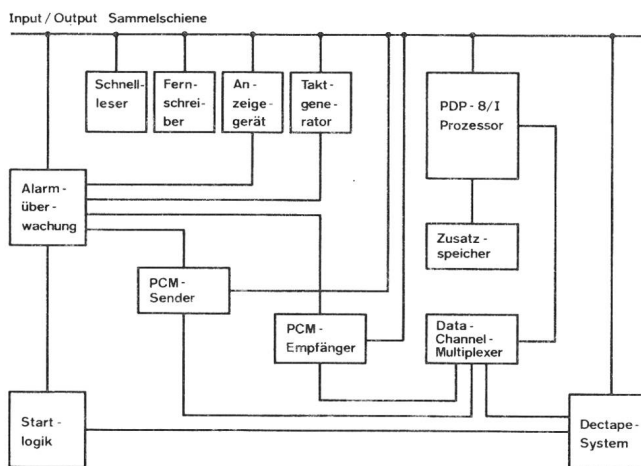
Input / Output Sammelschiene

Schnellleser

Fernschreiber

Anzeigegerät

Taktgenerator

PDP - 8/I Prozessor

Alarmüberwachung

Zusatzspeicher

PCM-Sender

PCM-Empfänger

Data-Channel-Multiplexer

Startlogik

Dectape-System